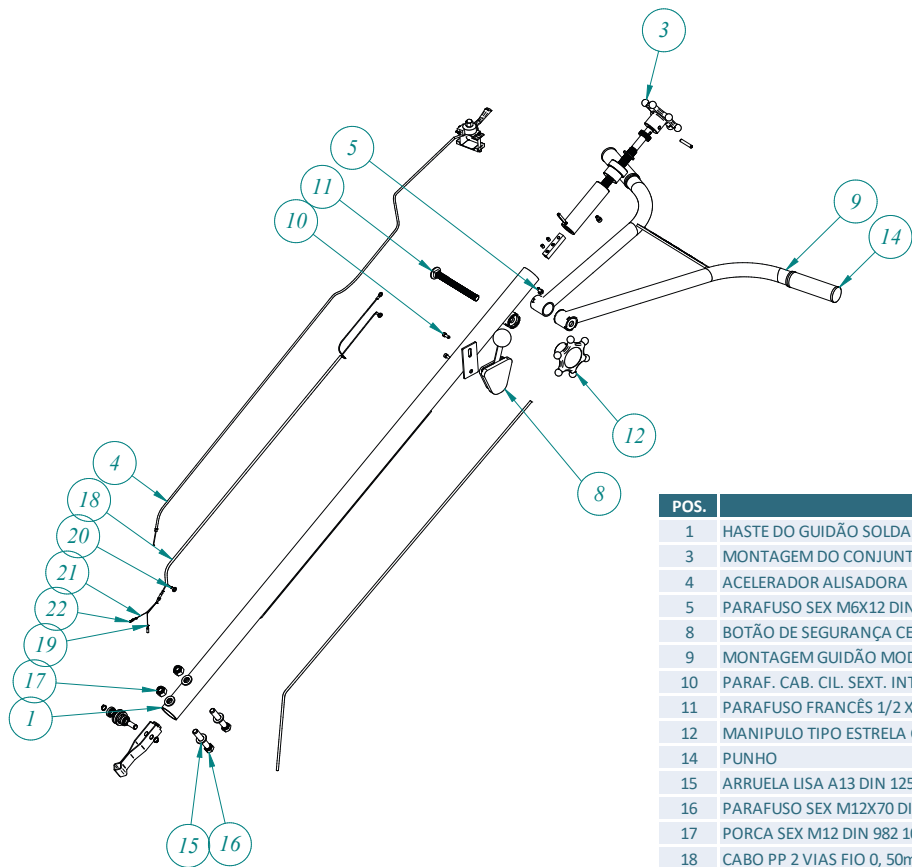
3

5

11

10

9

14

12

8

4

18

20

21

22

19

17

1

15

16

| POS. | |
|---|---|
| 1 | HASTE DO GUIDÃO SOLDA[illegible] |
| 3 | MONTAGEM DO CONJUNT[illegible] |
| 4 | ACELERADOR ALISADORA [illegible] |
| 5 | PARAFUSO SEX M6X12 DIN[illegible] |
| 8 | BOTÃO DE SEGURANÇA CE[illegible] |
| 9 | MONTAGEM GUIDÃO MOD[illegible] |
| 10 | PARAF. CAB. CIL. SEXT. INT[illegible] |
| 11 | PARAFUSO FRANCÊS 1/2 X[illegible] |
| 12 | MANIPULO TIPO ESTRELA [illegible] |
| 14 | PUNHO |
| 15 | ARRUELA LISA A13 DIN 125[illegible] |
| 16 | PARAFUSO SEX M12X70 DI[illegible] |
| 17 | PORCA SEX M12 DIN 982 1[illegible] |
| 18 | CABO PP 2 VIAS FIO 0, 50m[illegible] |